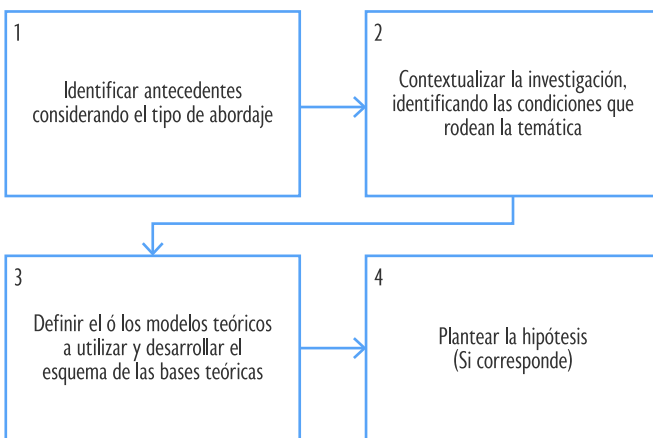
1

Identificar antecedentes considerando el tipo de abordaje

2

Contextualizar la investigación, identificando las condiciones que rodean la temática

3

Definir el ó los modelos teóricos a utilizar y desarrollar el esquema de las bases teóricas

4

Plantear la hipótesis (Si corresponde)